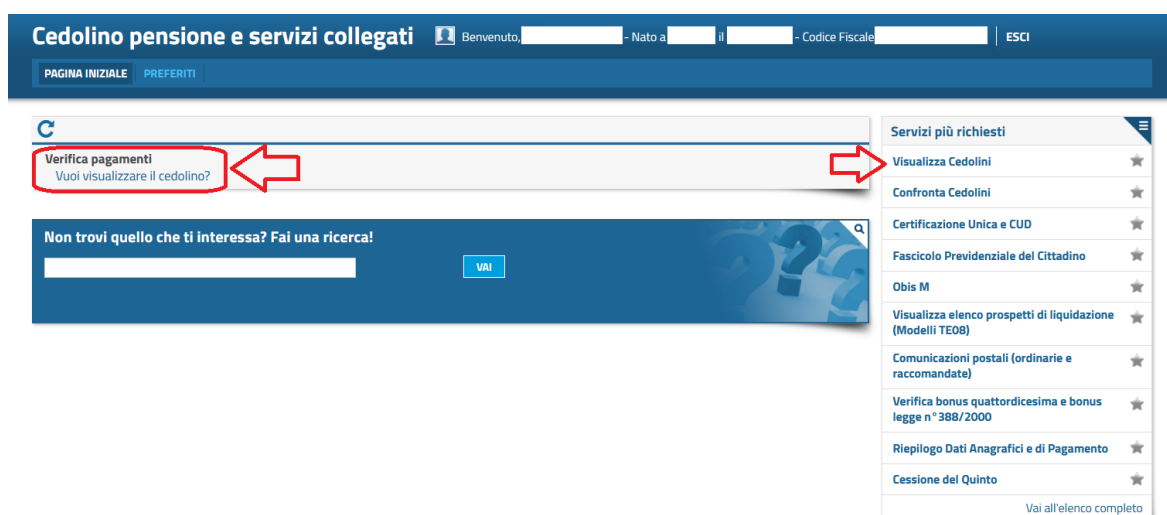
Cedolino pensione e servizi collegati

Benvenuto, - Nato a il - Codice Fiscale

ESCI

PAGINA INIZIALE

PREFERITI

Verifica pagamenti

Vuoi visualizzare il cedolino?

Non trovi quello che ti interessa? Fai una ricerca!

VAI

Servizi più richiesti

Visualizza Cedolini

Confronta Cedolini

Certificazione Unica e CUD

Fascicolo Previdenziale del Cittadino

Obis M

Visualizza elenco prospetti di liquidazione (Modelli TE08)

Comunicazioni postali (ordinarie e raccomandate)

Verifica bonus quattordicesima e bonus legge n°388/2000

Riepilogo Dati Anagrafici e di Pagamento

Cessione del Quinto

Vai all'elenco completo